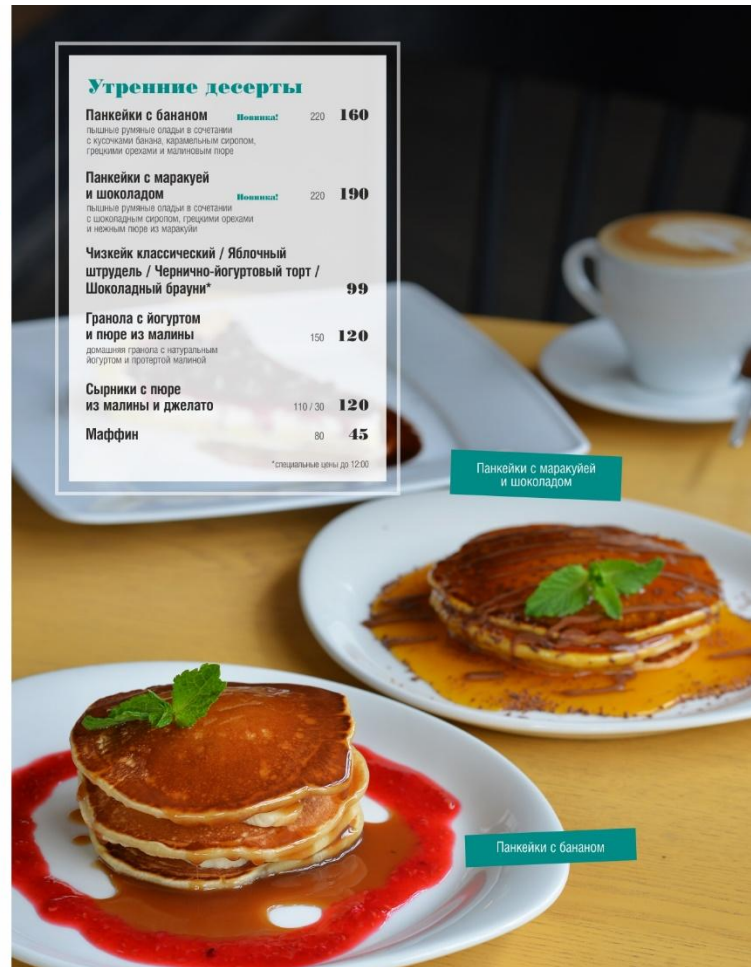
Утренние десерты

Панкейки с бананом Новинка! 220 160
пышные румяные оладьи в сочетании с кусочками банана, карамельным сиропом, грецкими орехами и малиновым пюре

Панкейки с маракуей и шоколадом Новинка! 220 190
пышные румяные оладьи в сочетании с шоколадным сиропом, грецкими орехами и нежным пюре из маракуйи

Чизкейк классический / Яблочный штрудель / Чернично-йогуртовый торт / Шоколадный брауни* 99

Гранола с йогуртом и пюре из малины 150 120
домашняя гранола с натуральным йогуртом и протертой малиной

Сырники с пюре из малины и джелато 110 / 30 120

Маффин 80 45

*специальные цены до 12:00

Панкейки с маракуйей и шоколадом

Панкейки с бананом